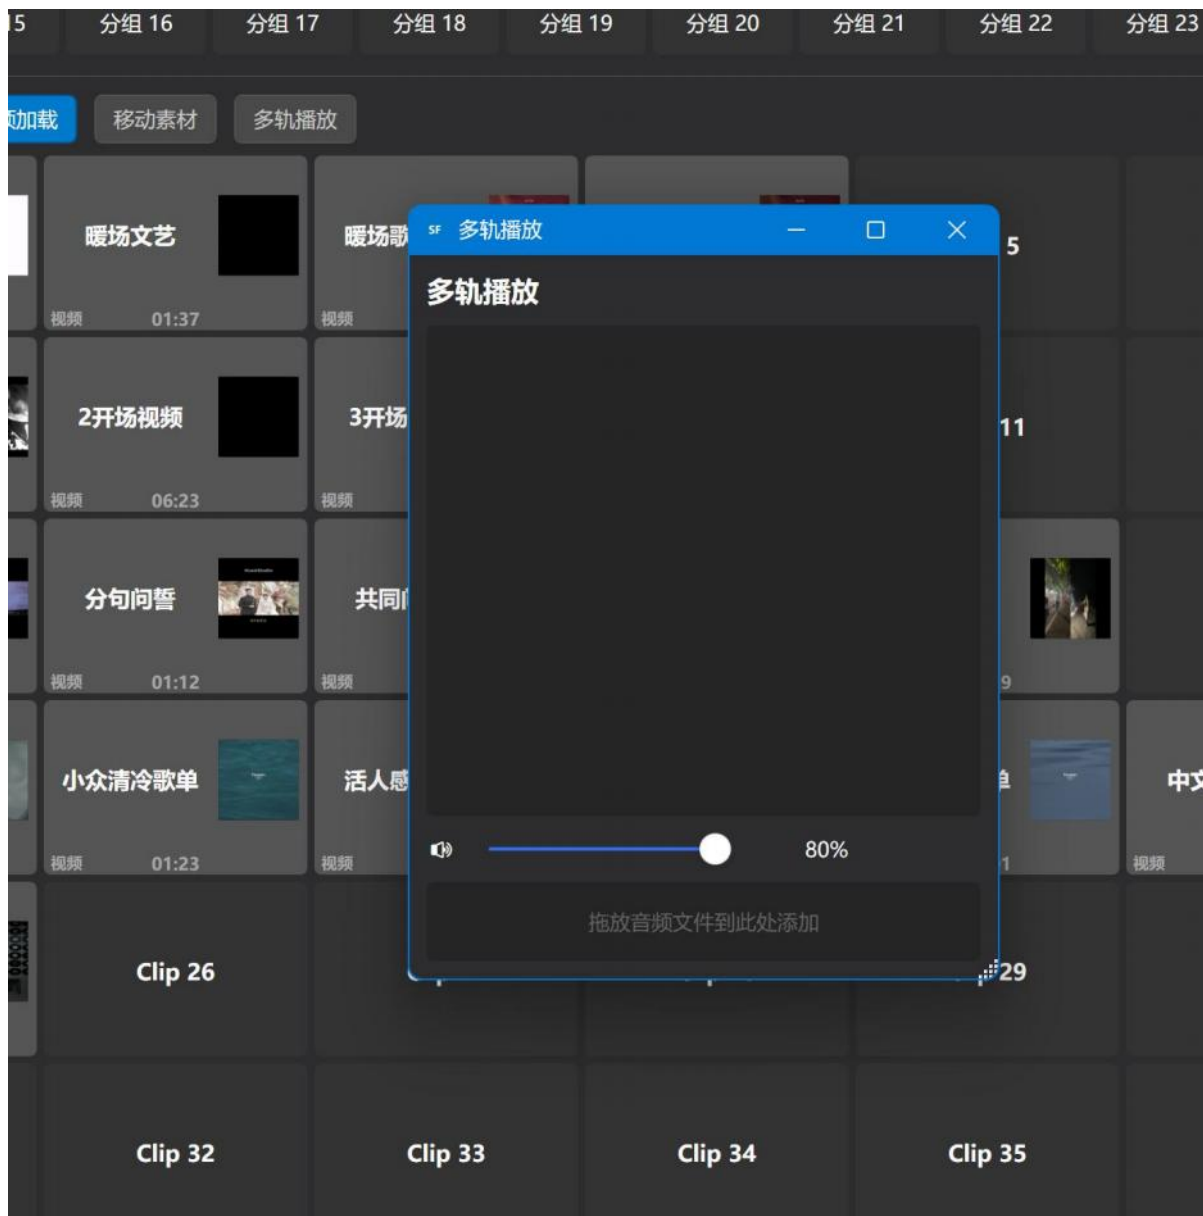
15 分组 16 分组 17 分组 18 分组 19 分组 20 分组 21 分组 22 分组 23

加载 移动素材 多轨播放

暖场文艺
视频 01:37

暖场歌
视频

5

2开场视频
视频 06:23

3开场
视频

11

分句问誓
视频 01:12

共同
视频

9

小众清冷歌单
视频 01:23

活人感
视频

单
1

中文
视频

Clip 26

29

Clip 32 Clip 33 Clip 34 Clip 35

SF 多轨播放

多轨播放

80%

拖放音频文件到此处添加